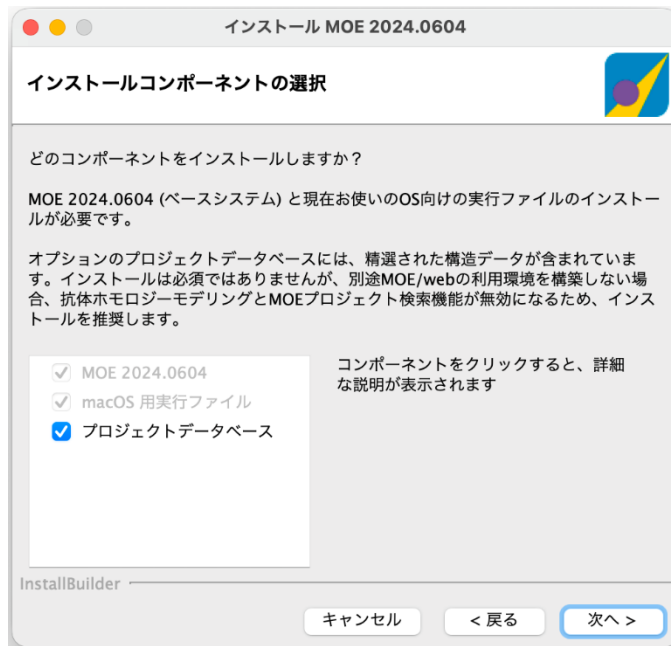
インストール MOE 2024.0604

インストールコンポーネントの選択

どのコンポーネントをインストールしますか？

MOE 2024.0604 (ベースシステム) と現在お使いのOS向けの実行ファイルのインストールが必要です。

オプションのプロジェクトデータベースには、精選された構造データが含まれています。インストールは必須ではありませんが、別途MOE/webの利用環境を構築しない場合、抗体ホモロジーモデリングとMOEプロジェクト検索機能が無効になるため、インストールを推奨します。

MOE 2024.0604
macOS 用実行ファイル
プロジェクトデータベース

コンポーネントをクリックすると、詳細な説明が表示されます

InstallBuilder

キャンセル
< 戻る
次へ >